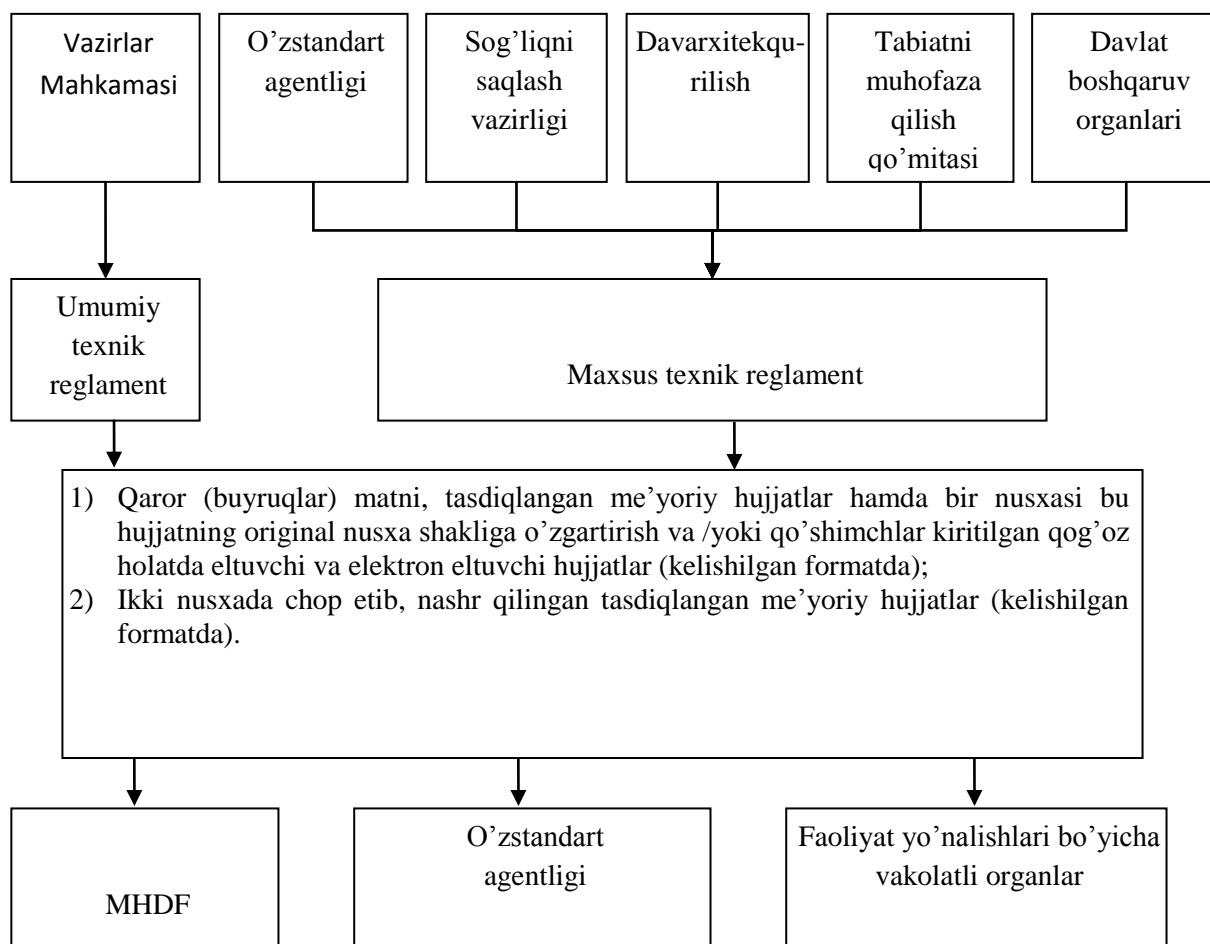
Vazirlar Mahkamasi

O’zstandart agentligi

Sog’liqni saqlash vazirligi

Davarxitekqurilish

Tabiatni muhofaza qilish qo’mitasi

Davlat boshqaruv organlari

Umumiy texnik reglament

Maxsus texnik reglament

1) Qaror (buyruqlar) matni, tasdiqlangan me’yoriy hujjatlar hamda bir nusxasi bu hujjatning original nusxa shakliga o’zgartirish va /yoki qo’shimchlar kiritilgan qog’oz holatda eltuvchi va elektron eltuvchi hujjatlar (kelishilgan formatda);
2) Ikki nusxada chop etib, nashr qilingan tasdiqlangan me’yoriy hujjatlar (kelishilgan formatda).

MHDF

O’zstandart agentligi

Faoliyat yo’nalishlari bo’yicha vakolatli organlar